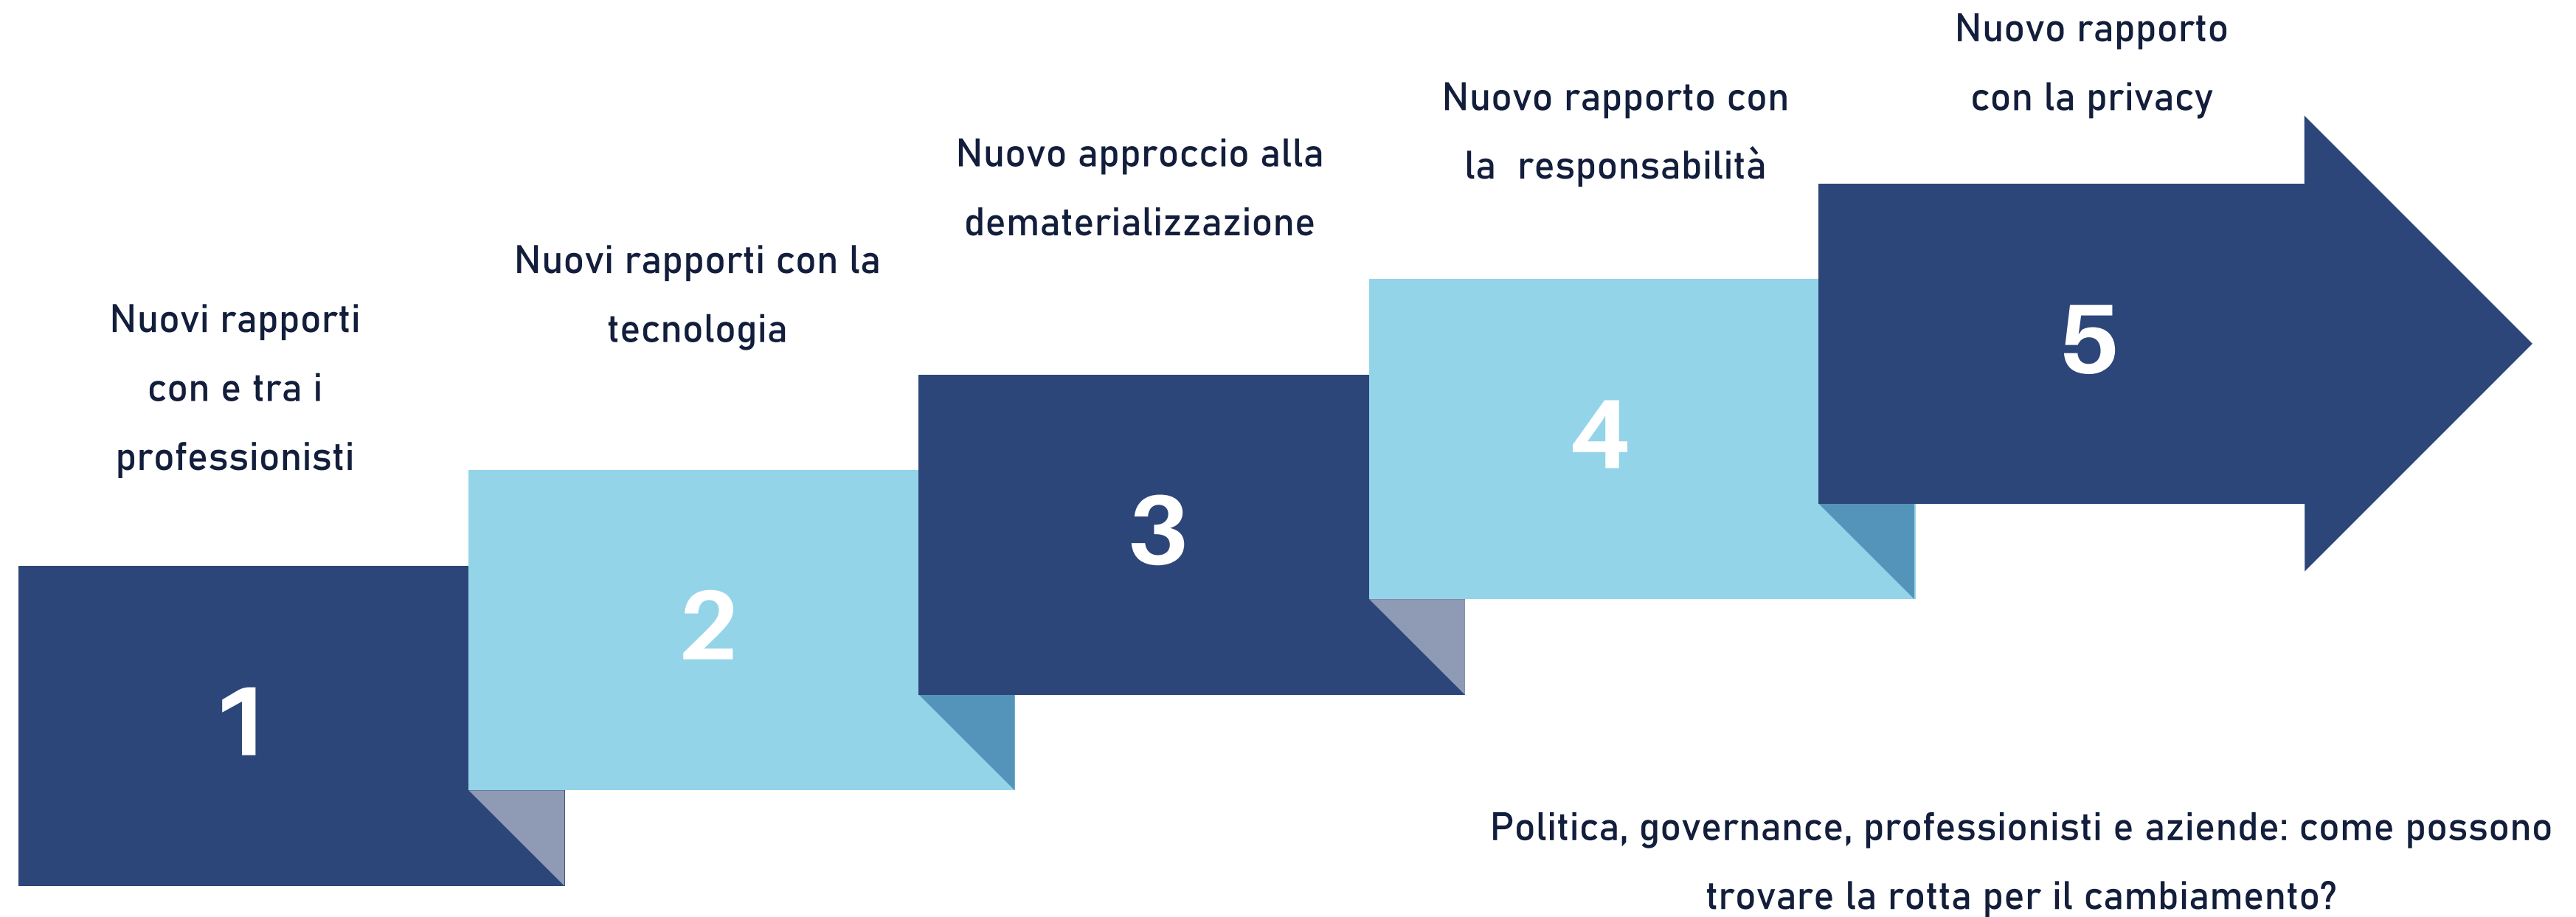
Nuovi rapporti con e tra i professionisti

1

Nuovi rapporti con la tecnologia

2

Nuovo approccio alla dematerializzazione

3

Nuovo rapporto con la responsabilità

4

Nuovo rapporto con la privacy

5

Politica, governance, professionisti e aziende: come possono trovare la rotta per il cambiamento?